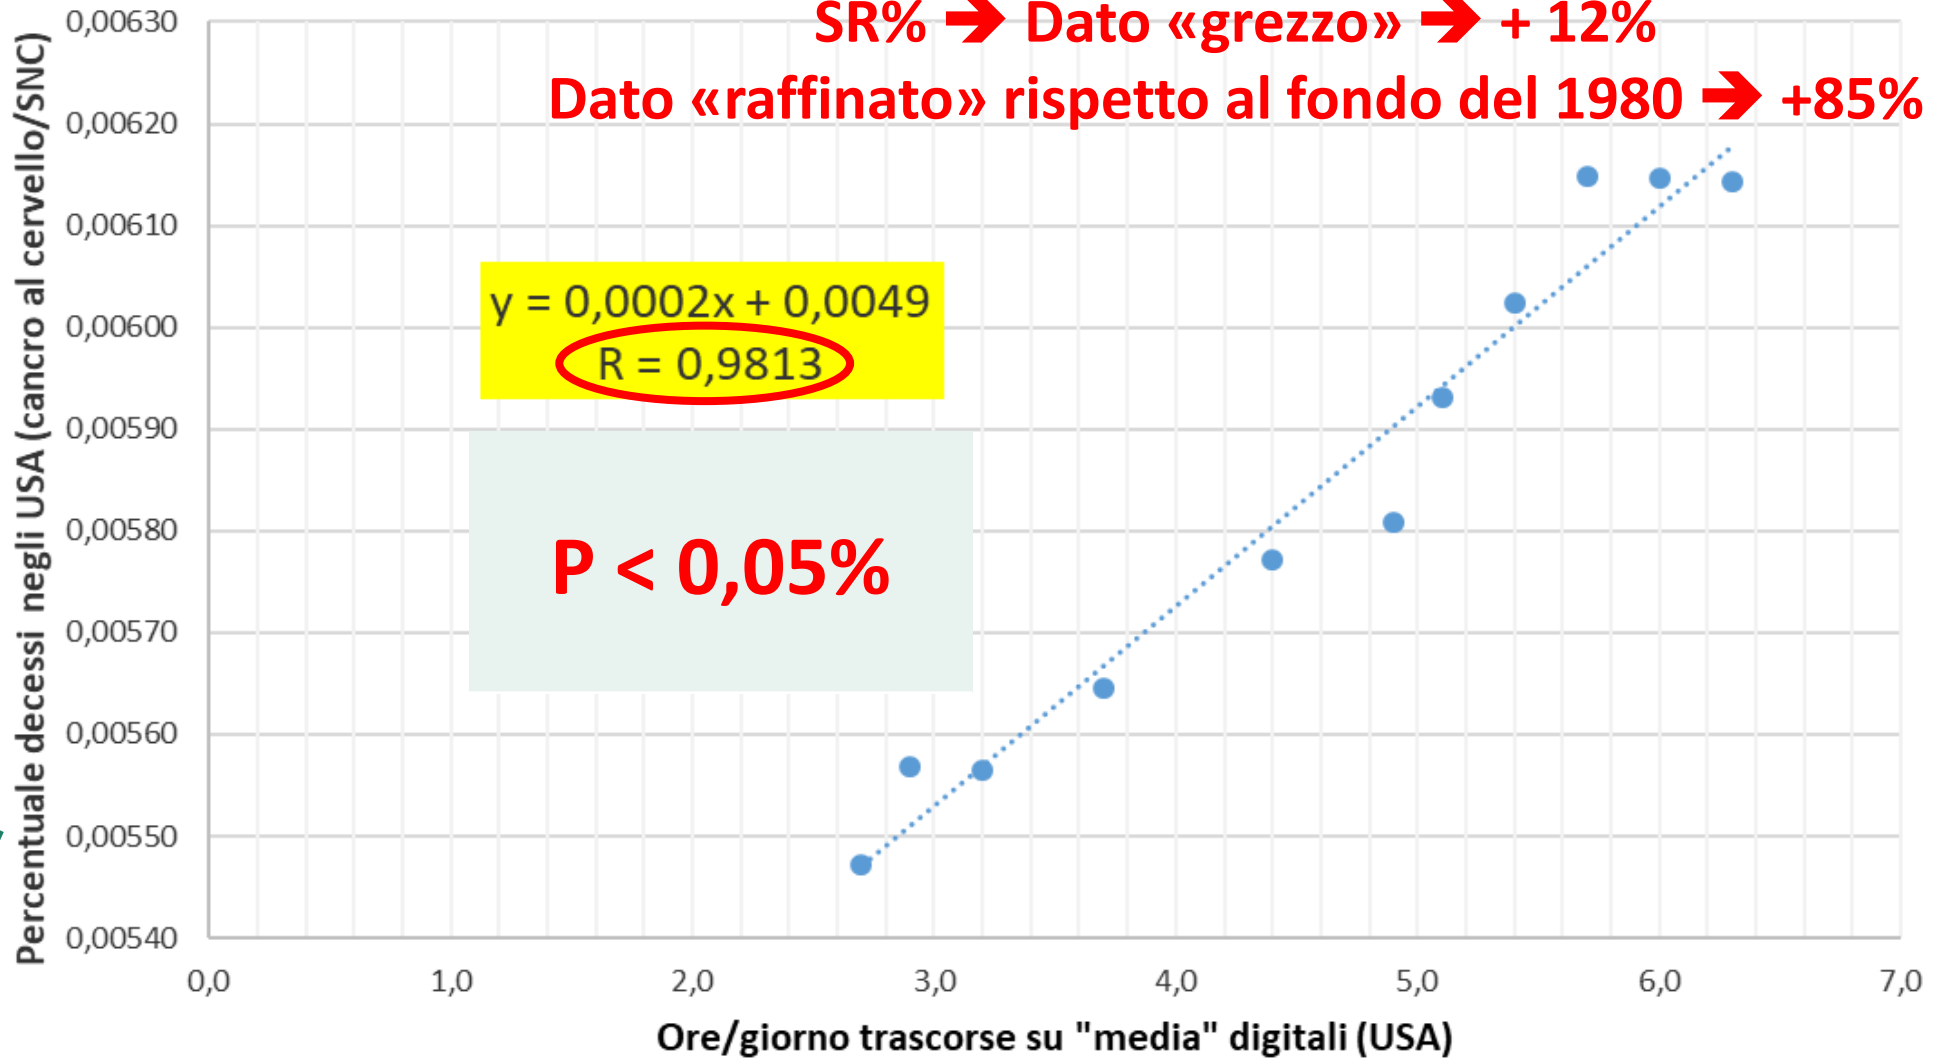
SR% ➔ Dato «grezzo» ➔ + 12%

Dato «raffinato» rispetto al fondo del 1980 ➔ +85%

y = 0,0002x + 0,0049
R = 0,9813

P < 0,05%

Percentuale decessi negli USA (cancro al cervello/SNC)

0,00630
0,00620
0,00610
0,00600
0,00590
0,00580
0,00570
0,00560
0,00550
0,00540

0,0
1,0
2,0
3,0
4,0
5,0
6,0
7,0

Ore/giorno trascorse su "media" digitali (USA)